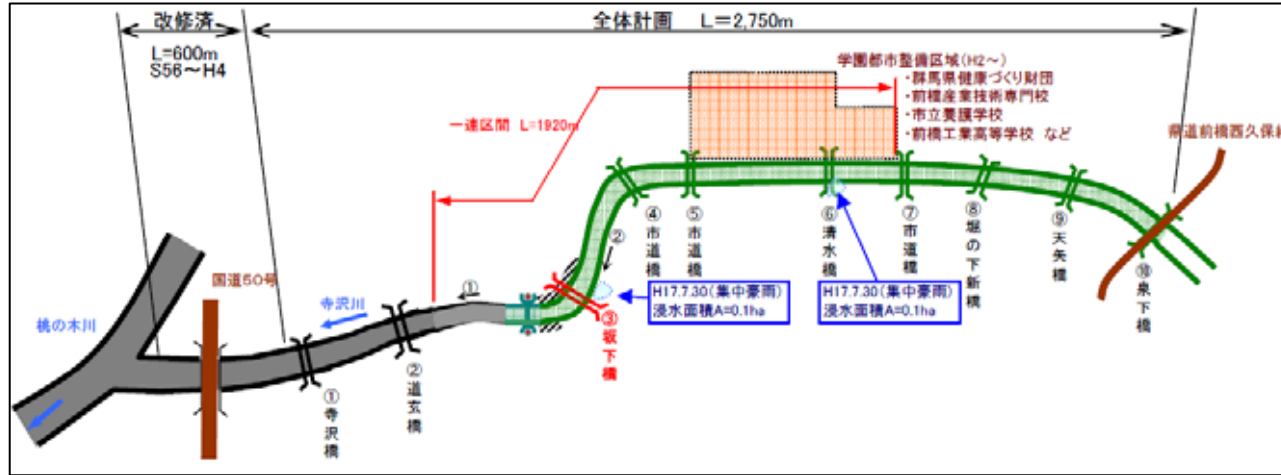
改修済

全体計画　L＝2,750m

L=600m
S56～H4

学園都市整備区域（H2～）
・群馬県健康づくり財団
・前橋産業技術専門校
・市立養護学校
・前橋工業高等学校　など

一連区間　L=1920m

県道前橋西久保線

国道50号

寺沢川

桃の木川

①

②

④ 市道橋

⑤ 市道橋

⑥ 清水橋

⑦ 市道橋

⑧ 堀の下新橋

⑨ 天矢橋

⑩ 泉下橋

H17.7.30（集中豪雨）
浸水面積A=0.1ha

H17.7.30（集中豪雨）
浸水面積A=0.1ha

③ 坂下橋

① 寺沢橋

② 道玄橋